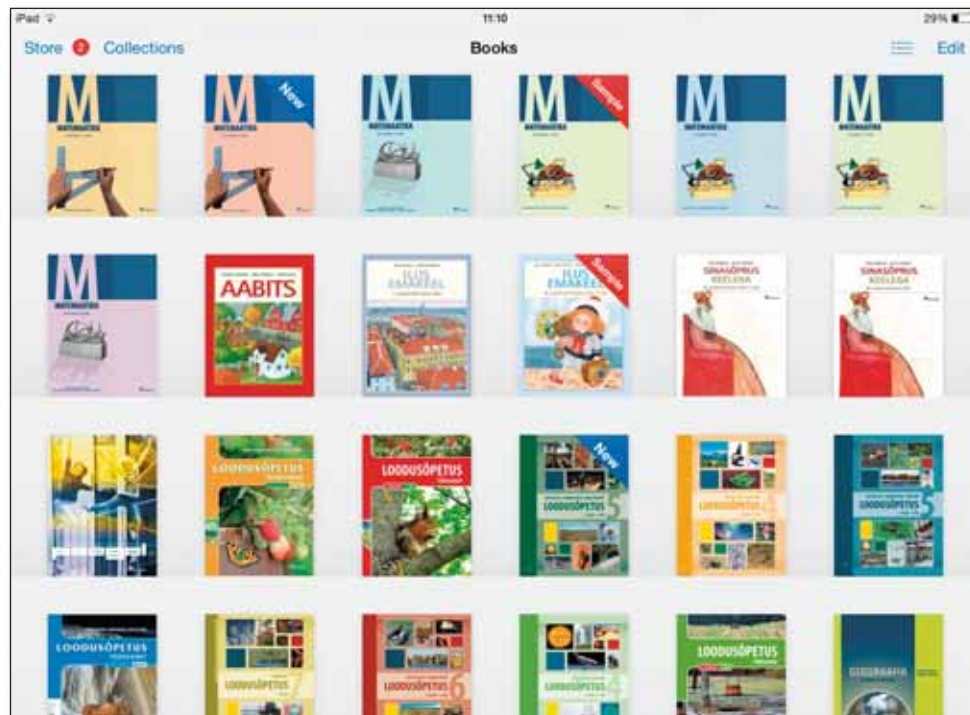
iPad
11:10
29%
Store 2 Collections
Books
Edit

M
MATEMAATIKA

M
MATEMAATIKA
New

M
MATEMAATIKA

M
MATEMAATIKA
Sample

M
MATEMAATIKA

M
MATEMAATIKA

M
MATEMAATIKA

AABITS

ILUS EMAKEEL

ILUS EMAKEEL
Sample

SINASÕPRUS KEELEGA

SINASÕPRUS KEELEGA

LOODUSÕPETUS

LOODUSÕPETUS

LOODUSÕPETUS 5
New

LOODUSÕPETUS

LOODUSÕPETUS 5

LOODUSÕPETUS

LOODUSÕPETUS 7

LOODUSÕPETUS 6

LOODUSÕPETUS

LOODUSÕPETUS

GEOGRAAFIA